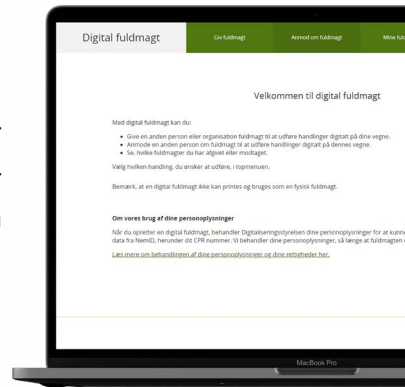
Digital fuldmagt

Giv fuldmagt

Anmod om fuldmagt

Mine fuld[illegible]

Velkommen til digital fuldmagt

Med digital fuldmagt kan du:

- Give en anden person eller organisation fuldmagt til at udføre handlinger digitalt på dine vegne.
- Anmode en anden person om fuldmagt til at udføre handlinger digitalt på dennes vegne.
- Se, hvilke fuldmagter du har afgivet eller modtaget.

Vælg hvilken handling, du ønsker at udføre, i topmenuen.

Bemærk, at en digital fuldmagt ikke kan printes og bruges som en fysisk fuldmagt.

Om vores brug af dine personoplysninger

Når du opretter en digital fuldmagt, behandler Digitaliseringsstyrelsen dine personoplysninger for at kunn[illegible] data fra NemID, herunder dit CPR nummer. Vi behandler dine personoplysninger, så længe at fuldmagten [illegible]

Læs mere om behandlingen af dine personoplysninger og dine rettigheder her.

MacBook Pro